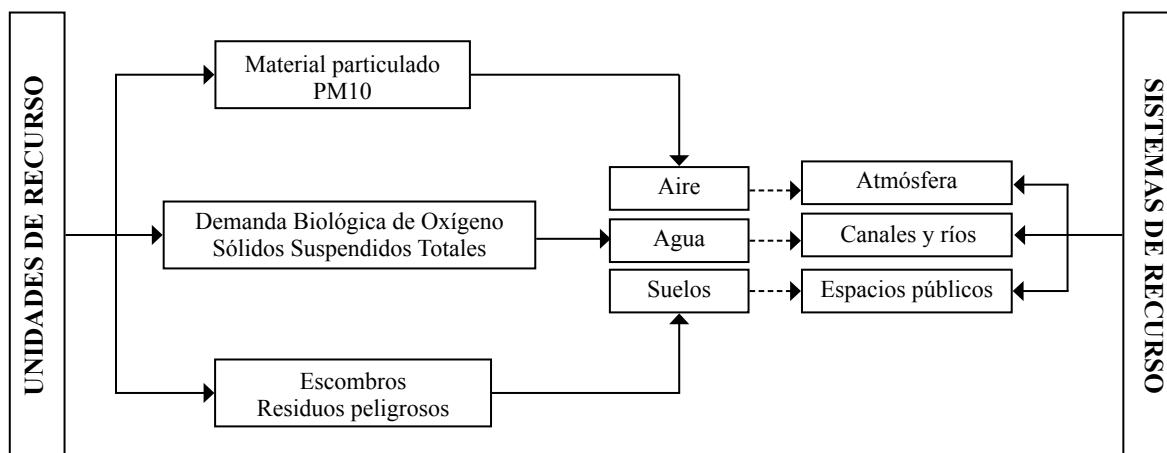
UNIDADES DE RECURSO

Material particulado
PM10

Demanda Biológica de Oxígeno
Sólidos Suspendidos Totales

Escombros
Residuos peligrosos

Aire

Agua

Suelos

Atmósfera

Canales y ríos

Espacios públicos

SISTEMAS DE RECURSO